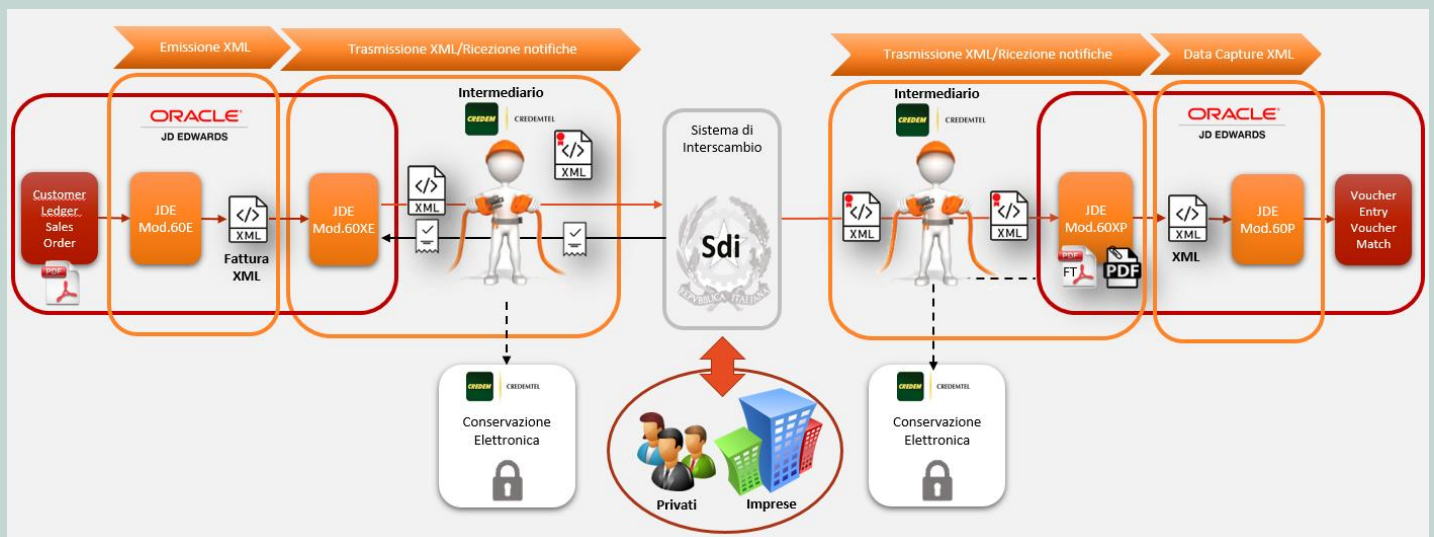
Emissione XML

Trasmissione XML/Ricezione notifiche

Trasmissione XML/Ricezione notifiche

Data Capture XML

ORACLE
JD EDWARDS

Customer Ledger Sales Order

PDF

JDE Mod.60E

XML

Fattura XML

JDE Mod.60XE

Intermediario

CREDEM CREDEMTEL

XML

XML

Sistema di Interscambio

Sdi

REPUBBLICA ITALIANA

Intermediario

CREDEM CREDEMTEL

XML

XML

JDE Mod.60XP

PDF FT

PDF

XML

XML

ORACLE
JD EDWARDS

JDE Mod.60P

Voucher Entry Voucher Match

CREDEM CREDEMTEL

Conservazione Elettronica

Privati

Imprese

CREDEM CREDEMTEL

Conservazione Elettronica